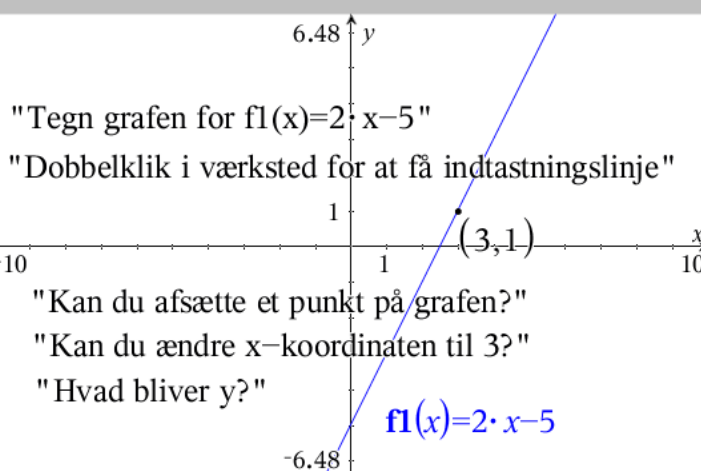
6.48 y

"Tegn grafen for f1(x)=2·x−5"

"Dobbelklik i værksted for at få indtastningslinje"

1

(3,1)

x

-10

1

10

"Kan du afsætte et punkt på grafen?"

"Kan du ændre x−koordinaten til 3?"

"Hvad bliver y?"

$\mathbf{f1}(x)=2\cdot x-5$

-6.48